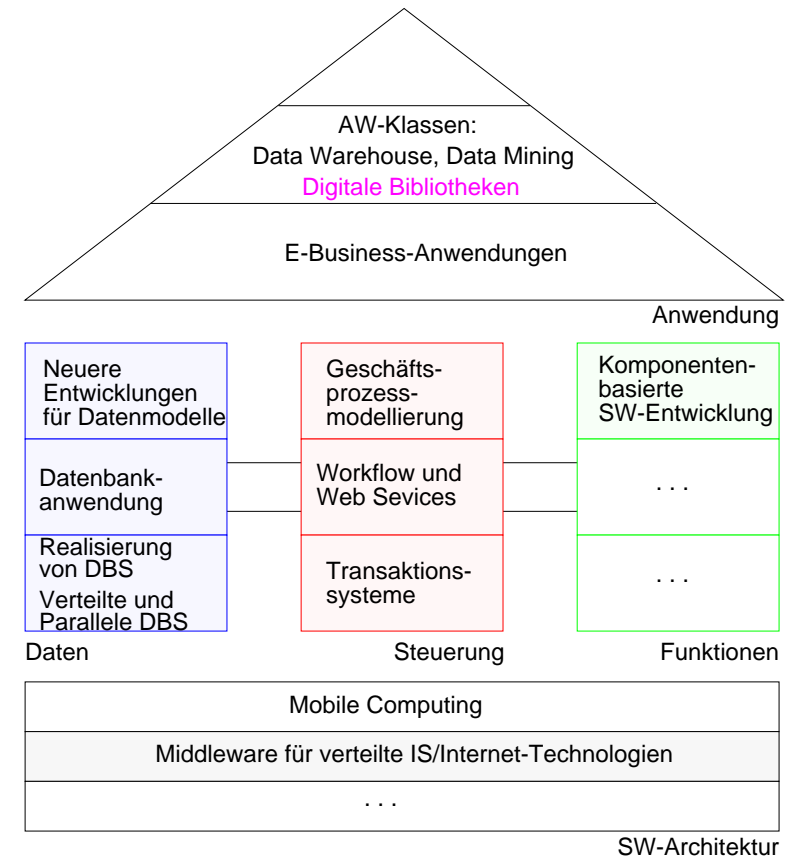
AW-Klassen:
Data Warehouse, Data Mining
Digitale Bibliotheken

E-Business-Anwendungen

Anwendung

Neuere Entwicklungen für Datenmodelle

Datenbankanwendung

Realisierung von DBS
Verteilte und Parallele DBS

Daten

Geschäftsprozessmodellierung

Workflow und Web Sevices

Transaktionssysteme

Steuerung

Komponentenbasierte SW-Entwicklung

. . .

. . .

Funktionen

Mobile Computing

Middleware für verteilte IS/Internet-Technologien

. . .

SW-Architektur